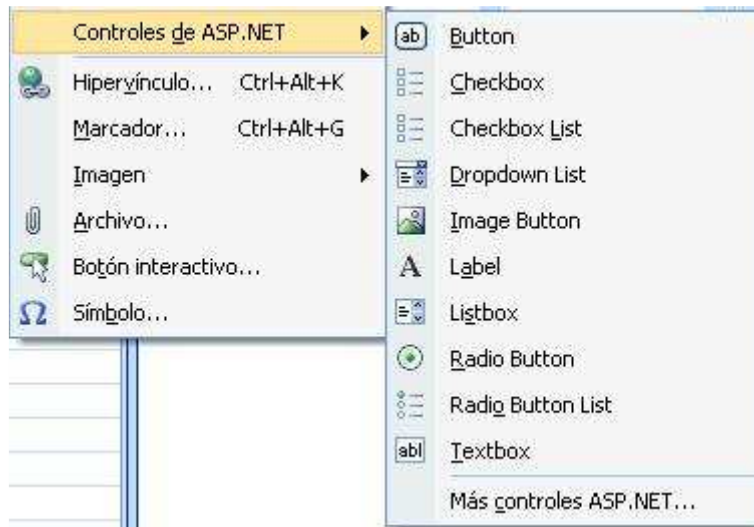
Controles de ASP.NET
Hipervínculo... Ctrl+Alt+K
Marcador... Ctrl+Alt+G
Imagen
Archivo...
Botón interactivo...
Símbolo...

ab Button
Checkbox
Checkbox List
Dropdown List
Image Button
A Label
Listbox
Radio Button
Radio Button List
abl Textbox
Más controles ASP.NET...